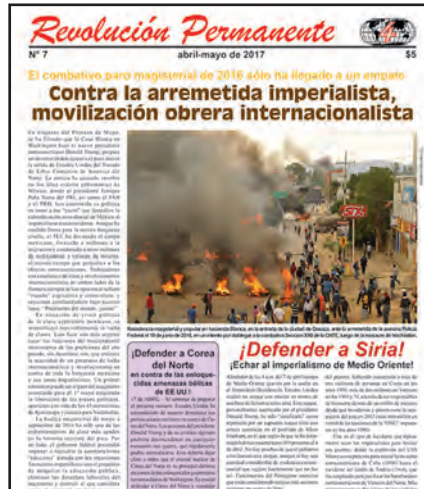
Revolución Permanente

Nº 7 abril-mayo de 2017 $5

El combativo paro magisterial de 2016 sólo ha llegado a un empate

Contra la arremetida imperialista, movilización obrera internacionalista

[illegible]

Resistencia magisterial y popular en Nochixtlán, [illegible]

¡Defender a Corea del Norte contra las enloquecidas amenazas bélicas de EE UU!

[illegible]

¡Defender a Siria!

¡Echar al imperialismo de Medio Oriente!

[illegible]